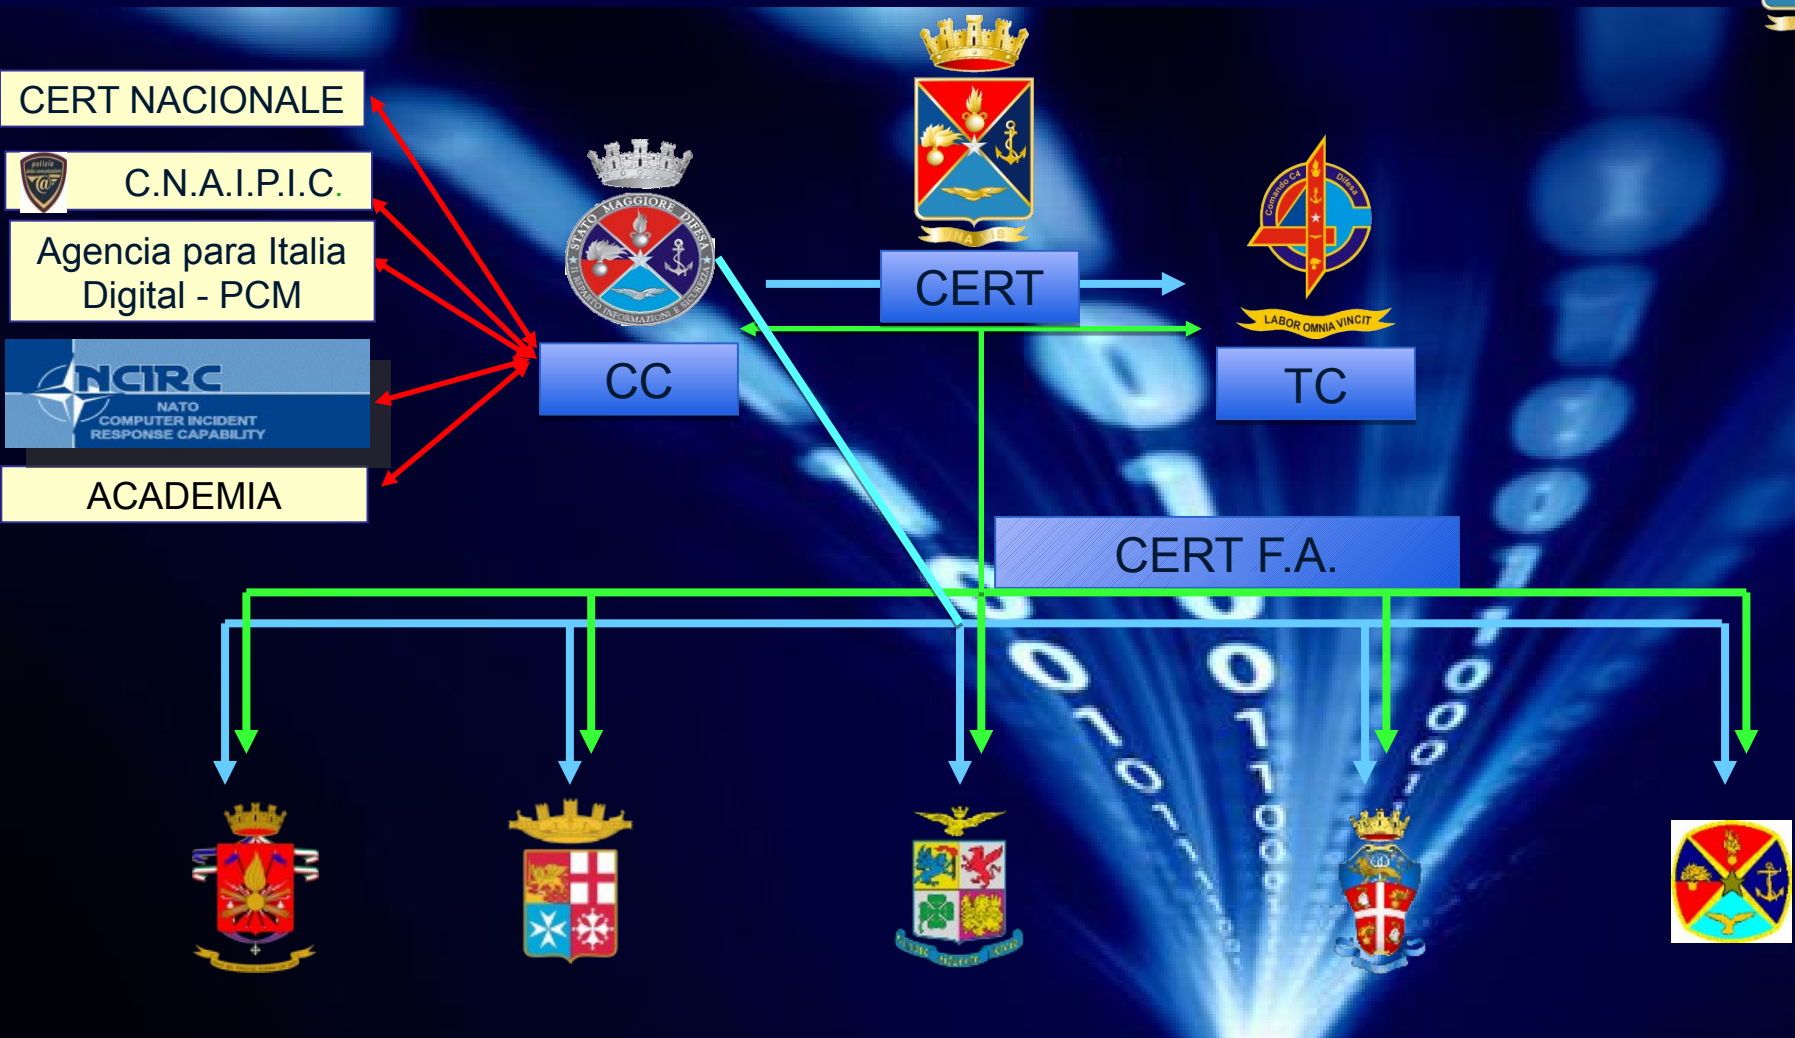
CERT NACIONALE

C.N.A.I.P.I.C.

Agencia para Italia Digital - PCM

NCIRC
NATO
COMPUTER INCIDENT
RESPONSE CAPABILITY

ACADEMIA

STATO MAGGIORE DIFESA
II REPARTO INFORMAZIONI E SICUREZZA

CC

CERT

Comando C4 Difesa

LABOR OMNIA VINCIT

TC

CERT F.A.